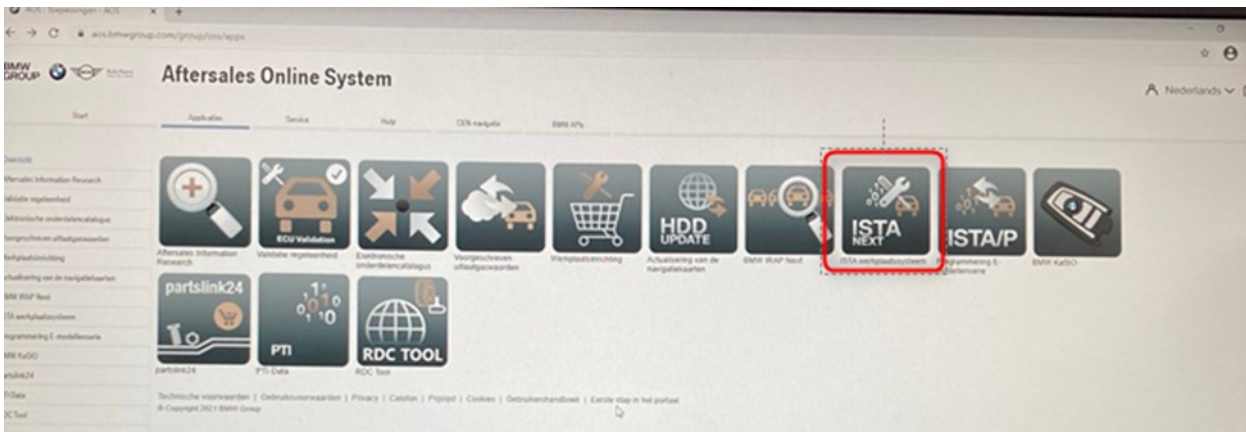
AOS - Toepassingen - AOS

aos.bmwgroup.com/group/oss/apps

BMW GROUP

Aftersales Online System

Nederlands

Start

Applicaties | Service | Help | CEN-navigatie | BMW KPIs

Overzicht
Aftersales Information Research
Validatie regeleenheid
Elektronische onderdelencatalogus
Voorgeschreven uitlaatgaswaarden
Werkplaatsinrichting
Actualisering van de navigatiekaarten
BMW iRAP Next
ISTA-werkplaatssysteem
Programmering E-modellenserie
BMW KeDiO
partslink24
PTI-Data
RDC Tool

Aftersales Information Research

ECU Validation
Validatie regeleenheid

Elektronische onderdelencatalogus

Voorgeschreven uitlaatgaswaarden

Werkplaatsinrichting

HDD UPDATE
Actualisering van de navigatiekaarten

BMW iRAP Next

ISTA NEXT
ISTA werkplaatssysteem

ISTA/P
Programmering E-modellenserie

BMW KeDiO

partslink24
partslink24

PTI
PTI-Data

RDC TOOL
RDC Tool

Technische voorwaarden | Gebruiksvoorwaarden | Privacy | Colofon | Prijslijst | Cookies | Gebruikershandboek | Eerste stap in het portaal
© Copyright 2021 BMW Group